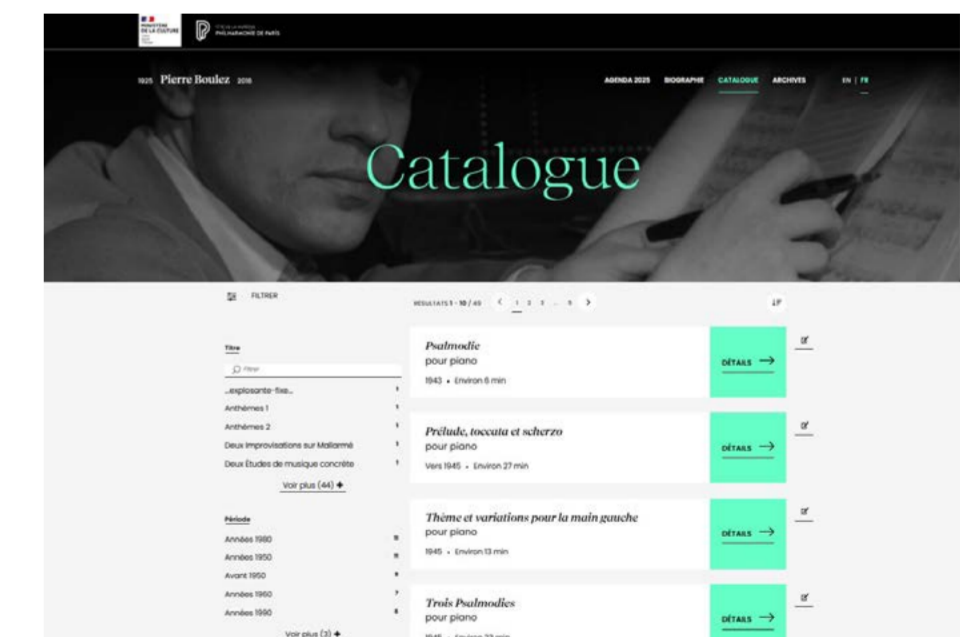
MINISTÈRE DE LA CULTURE

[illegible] PHILHARMONIE DE PARIS

1925 Pierre Boulez 2016

AGENDA 2025 BIOGRAPHIE CATALOGUE ARCHIVES

EN | FR

Catalogue

FILTRER

RÉSULTATS 1 - 10 / 49 1 2 3 ... 5

Titre

Filtrer

...explosante-fixe... 1
Anthèmes 1 1
Anthèmes 2 1
Deux Improvisations sur Mallarmé 1
Deux Études de musique concrète 1

Voir plus (44) +

Période

Années 1980
Années 1950
Avant 1950
Années 1960
Années 1990

Voir plus (3) +

Psalmodie
pour piano
1943 • Environ 6 min
DÉTAILS →

Prélude, toccata et scherzo
pour piano
Vers 1945 • Environ 27 min
DÉTAILS →

Thème et variations pour la main gauche
pour piano
1945 • Environ 13 min
DÉTAILS →

Trois Psalmodies
pour piano
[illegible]
DÉTAILS →